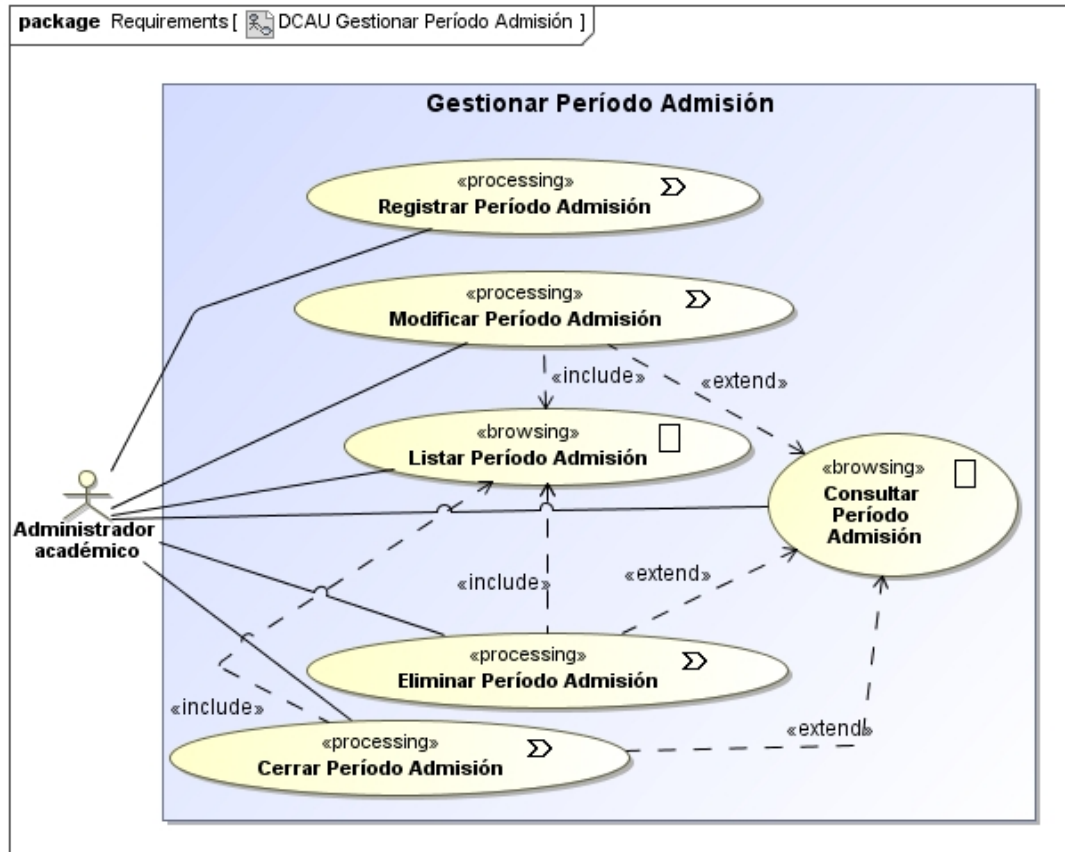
package Requirements [ DCAU Gestionar Período Admisión ]

Gestionar Período Admisión

«processing»
Registrar Período Admisión

«processing»
Modificar Período Admisión

«include»

«extend»

«browsing»
Listar Período Admisión

«browsing»
Consultar Período Admisión

Administrador académico

«include»

«extend»

«processing»
Eliminar Período Admisión

«include»

«processing»
Cerrar Período Admisión

«extend»